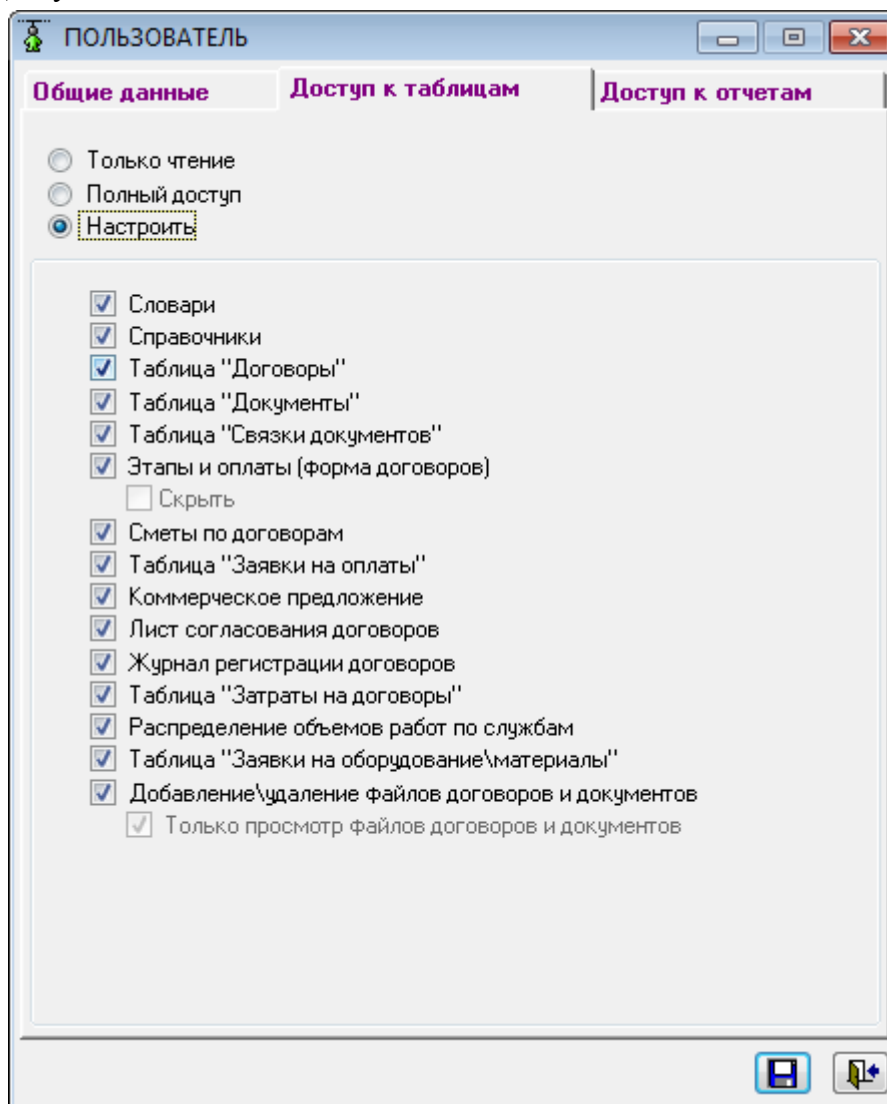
ПОЛЬЗОВАТЕЛЬ

Общие данные

Доступ к таблицам

Доступ к отчетам

Только чтение

Полный доступ

Настроить

Словари

Справочники

Таблица "Договоры"

Таблица "Документы"

Таблица "Связки документов"

Этапы и оплаты (форма договоров)

Скрыть

Сметы по договорам

Таблица "Заявки на оплаты"

Коммерческое предложение

Лист согласования договоров

Журнал регистрации договоров

Таблица "Затраты на договоры"

Распределение объемов работ по службам

Таблица "Заявки на оборудование\материалы"

Добавление\удаление файлов договоров и документов

Только просмотр файлов договоров и документов